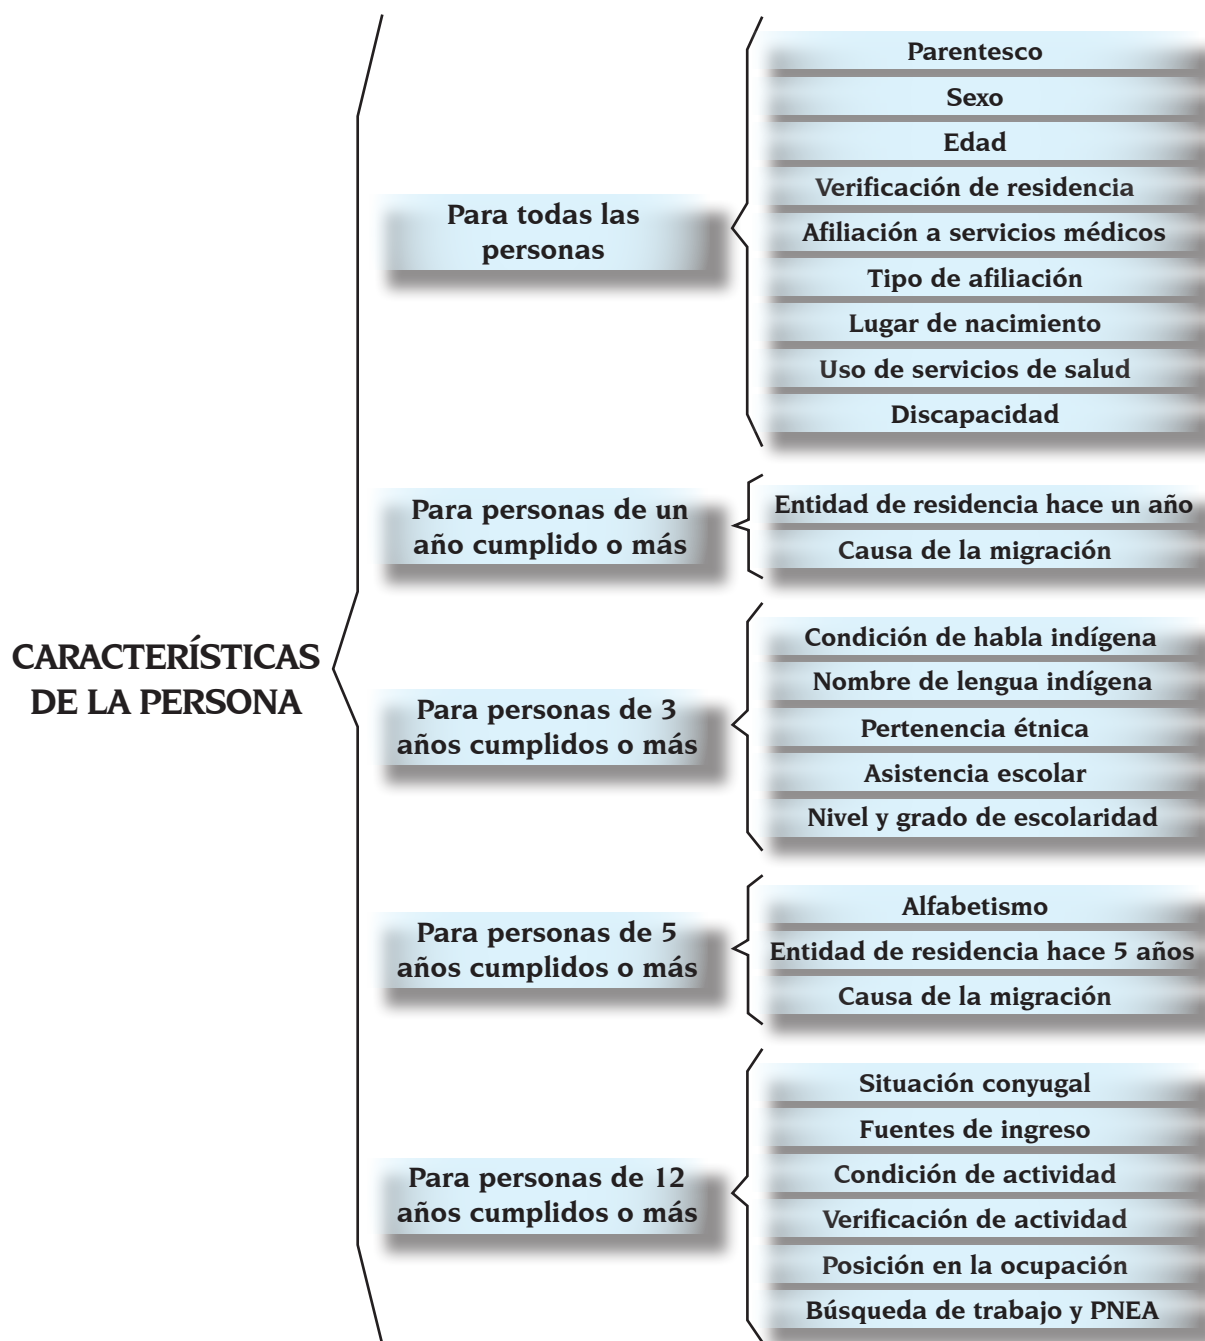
CARACTERÍSTICAS DE LA PERSONA

Para todas las personas

Parentesco
Sexo
Edad
Verificación de residencia
Afiliación a servicios médicos
Tipo de afiliación
Lugar de nacimiento
Uso de servicios de salud
Discapacidad

Para personas de un año cumplido o más

Entidad de residencia hace un año
Causa de la migración

Para personas de 3 años cumplidos o más

Condición de habla indígena
Nombre de lengua indígena
Pertenencia étnica
Asistencia escolar
Nivel y grado de escolaridad

Para personas de 5 años cumplidos o más

Alfabetismo
Entidad de residencia hace 5 años
Causa de la migración

Para personas de 12 años cumplidos o más

Situación conyugal
Fuentes de ingreso
Condición de actividad
Verificación de actividad
Posición en la ocupación
Búsqueda de trabajo y PNEA